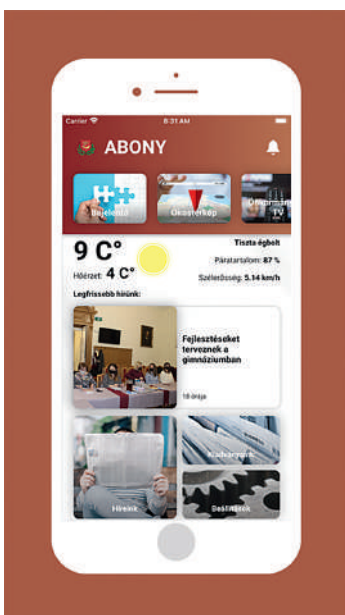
Carrier
8:31 AM
ABONY
Bejelentő
Okostérkép
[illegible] TV
9 C°
Tiszta égbolt
Hőérzet: 4 C°
Páratartalom: 87 %
Szélerősség: 5.14 km/h
Legfrissebb hírünk:
Fejlesztéseket terveznek a gimnáziumban
18 órája
Kiadványok
Hírek
Beszámolók